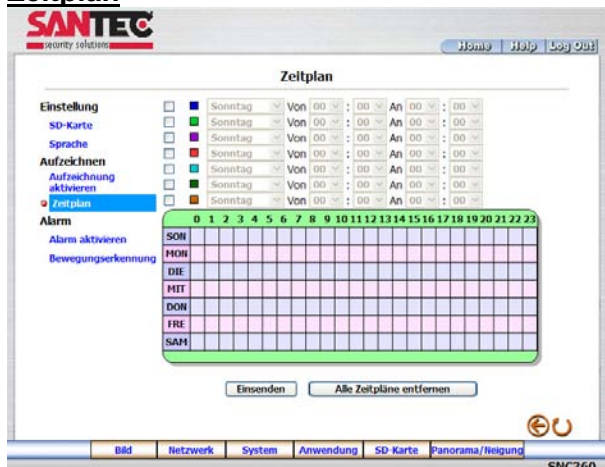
Zeitplan

SANTEC
security solutions

Home | Help | Log Out

Zeitplan

Einstellung
SD-Karte
Sprache
Aufzeichnen
Aufzeichnung aktivieren
Zeitplan
Alarm
Alarm aktivieren
Bewegungserkennung

Sonntag Von 00 : 00 An 00 : 00
Sonntag Von 00 : 00 An 00 : 00
Sonntag Von 00 : 00 An 00 : 00
Sonntag Von 00 : 00 An 00 : 00
Sonntag Von 00 : 00 An 00 : 00
Sonntag Von 00 : 00 An 00 : 00
Sonntag Von 00 : 00 An 00 : 00

| | 0 | 1 | 2 | 3 | 4 | 5 | 6 | 7 | 8 | 9 | 10 | 11 | 12 | 13 | 14 | 15 | 16 | 17 | 18 | 19 | 20 | 21 | 22 | 23 |
|---|---|---|---|---|---|---|---|---|---|---|---|---|---|---|---|---|---|---|---|---|---|---|---|---|
| SON | | | | | | | | | | | | | | | | | | | | | | | | |
| MON | | | | | | | | | | | | | | | | | | | | | | | | |
| DIE | | | | | | | | | | | | | | | | | | | | | | | | |
| MIT | | | | | | | | | | | | | | | | | | | | | | | | |
| DON | | | | | | | | | | | | | | | | | | | | | | | | |
| FRE | | | | | | | | | | | | | | | | | | | | | | | | |
| SAM | | | | | | | | | | | | | | | | | | | | | | | | |

Einsenden | Alle Zeitpläne entfernen

Bild | Netzwerk | System | Anwendung | SD-Karte | Panorama/Neigung

SNC260